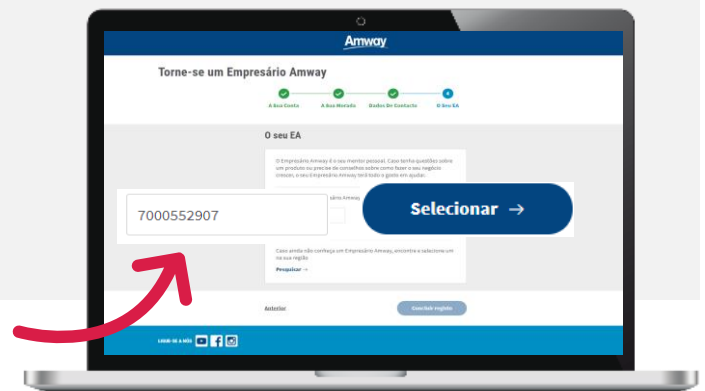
Amway

Torne-se um Empresário Amway

A Sua Conta
A Sua Morada
Dados De Contacto
O Seu EA

O seu EA

O Empresário Amway é o seu mentor pessoal. Caso tenha questões sobre um produto ou precise de conselhos sobre como fazer o seu negócio crescer, o seu Empresário Amway terá todo o gosto em ajudar.

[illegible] Amway

7000552907

Selecionar →

Caso ainda não conheça um Empresário Amway, encontre e selecione um na sua região

Pesquisar →

Anterior

Concluir registo

LIGUE-SE A NÓS